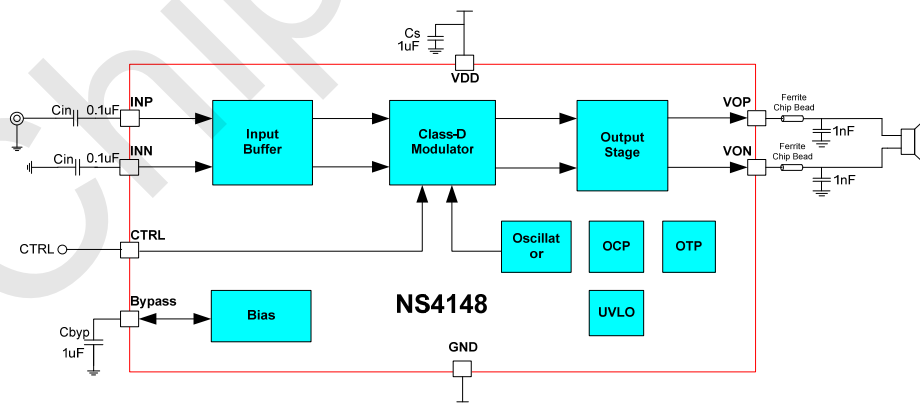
Cs
1uF
VDD

Cin 0.1uF INP
Cin 0.1uF INN

Input Buffer

Class-D Modulator

Output Stage

VOP
Ferrite Chip Bead
1nF
VON
Ferrite Chip Bead
1nF

CTRL
CTRL

Oscillat or

OCP

OTP

Bypass
Bias

NS4148

UVLO

Cbyp
1uF

GND